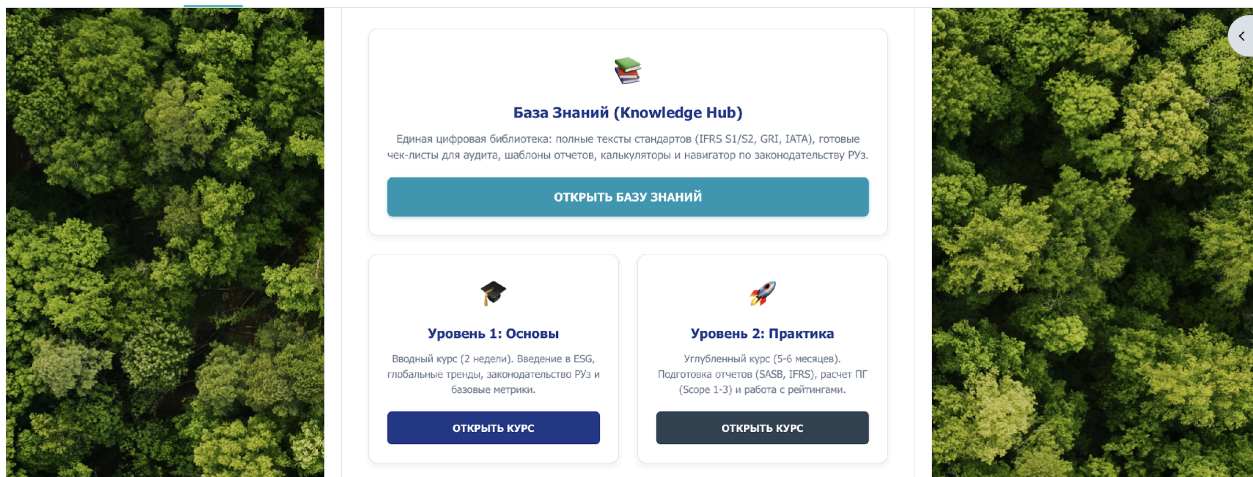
База Знаний (Knowledge Hub)

Единая цифровая библиотека: полные тексты стандартов (IFRS S1/S2, GRI, IATA), готовые чек-листы для аудита, шаблоны отчетов, калькуляторы и навигатор по законодательству РУз.

ОТКРЫТЬ БАЗУ ЗНАНИЙ

Уровень 1: Основы

Вводный курс (2 недели). Введение в ESG, глобальные тренды, законодательство РУз и базовые метрики.

ОТКРЫТЬ КУРС

Уровень 2: Практика

Углубленный курс (5-6 месяцев). Подготовка отчетов (SASB, IFRS), расчет ПГ (Scope 1-3) и работа с рейтингами.

ОТКРЫТЬ КУРС